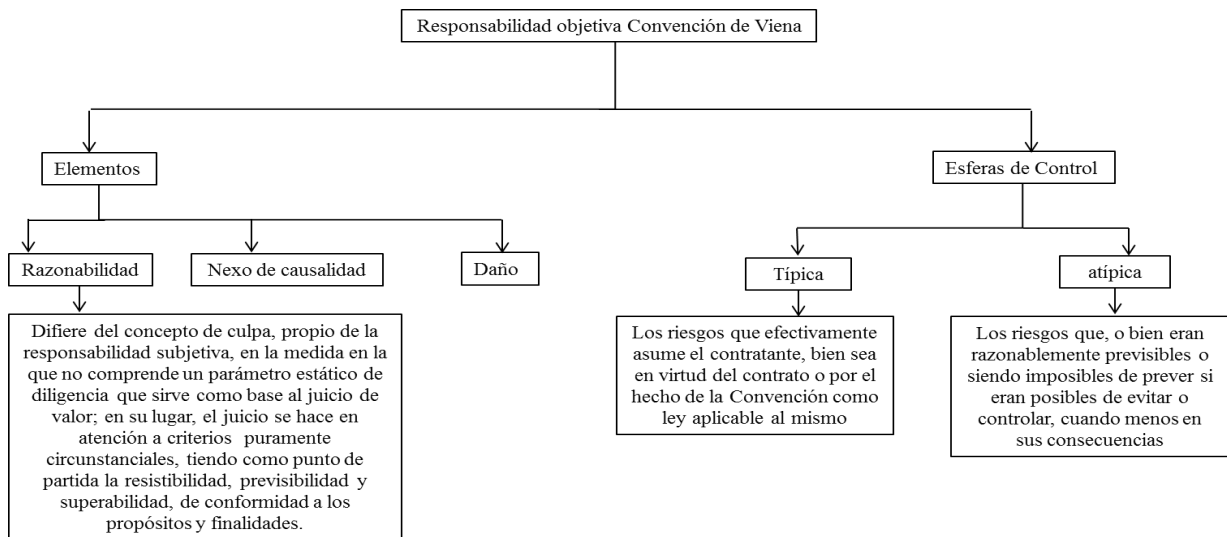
Responsabilidad objetiva Convención de Viena

Elementos

Razonabilidad

Difiere del concepto de culpa, propio de la responsabilidad subjetiva, en la medida en la que no comprende un parámetro estático de diligencia que sirve como base al juicio de valor; en su lugar, el juicio se hace en atención a criterios puramente circunstanciales, tiendo como punto de partida la resistibilidad, previsibilidad y superabilidad, de conformidad a los propósitos y finalidades.

Nexo de causalidad

Daño

Esferas de Control

Típica

Los riesgos que efectivamente asume el contratante, bien sea en virtud del contrato o por el hecho de la Convención como ley aplicable al mismo

atípica

Los riesgos que, o bien eran razonablemente previsibles o siendo imposibles de prever si eran posibles de evitar o controlar, cuando menos en sus consecuencias